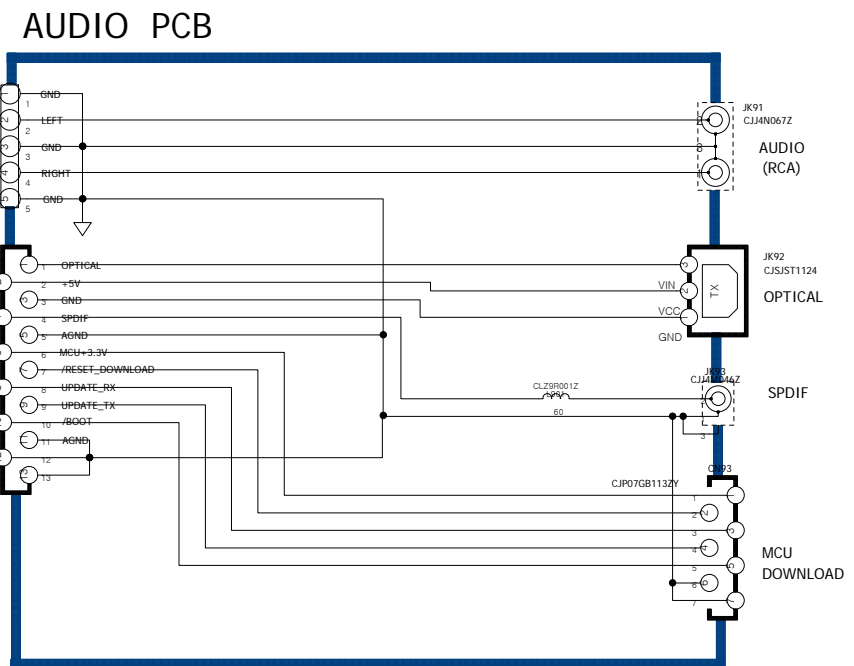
AUDIO PCB

1 GND
2 LEFT
3 GND
4 RIGHT
5 GND

1 OPTICAL
2 +5V
3 GND
4 SPDIF
5 AGND
6 MCU+3.3V
7 /RESET_DOWNLOAD
8 UPDATE_RX
9 UPDATE_TX
10 /BOOT
11 AGND
12
13

JK91
CJJ4N067Z
AUDIO
(RCA)

JK92
CJSJST1124
VIN
VCC
GND
TX
OPTICAL

CLZ9R001Z
L25
60
JK93
CJJ4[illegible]6Z
SPDIF
1
2
3

CN93
CJP07GB113ZY
1
2
3
4
5
6
7
MCU
DOWNLOAD